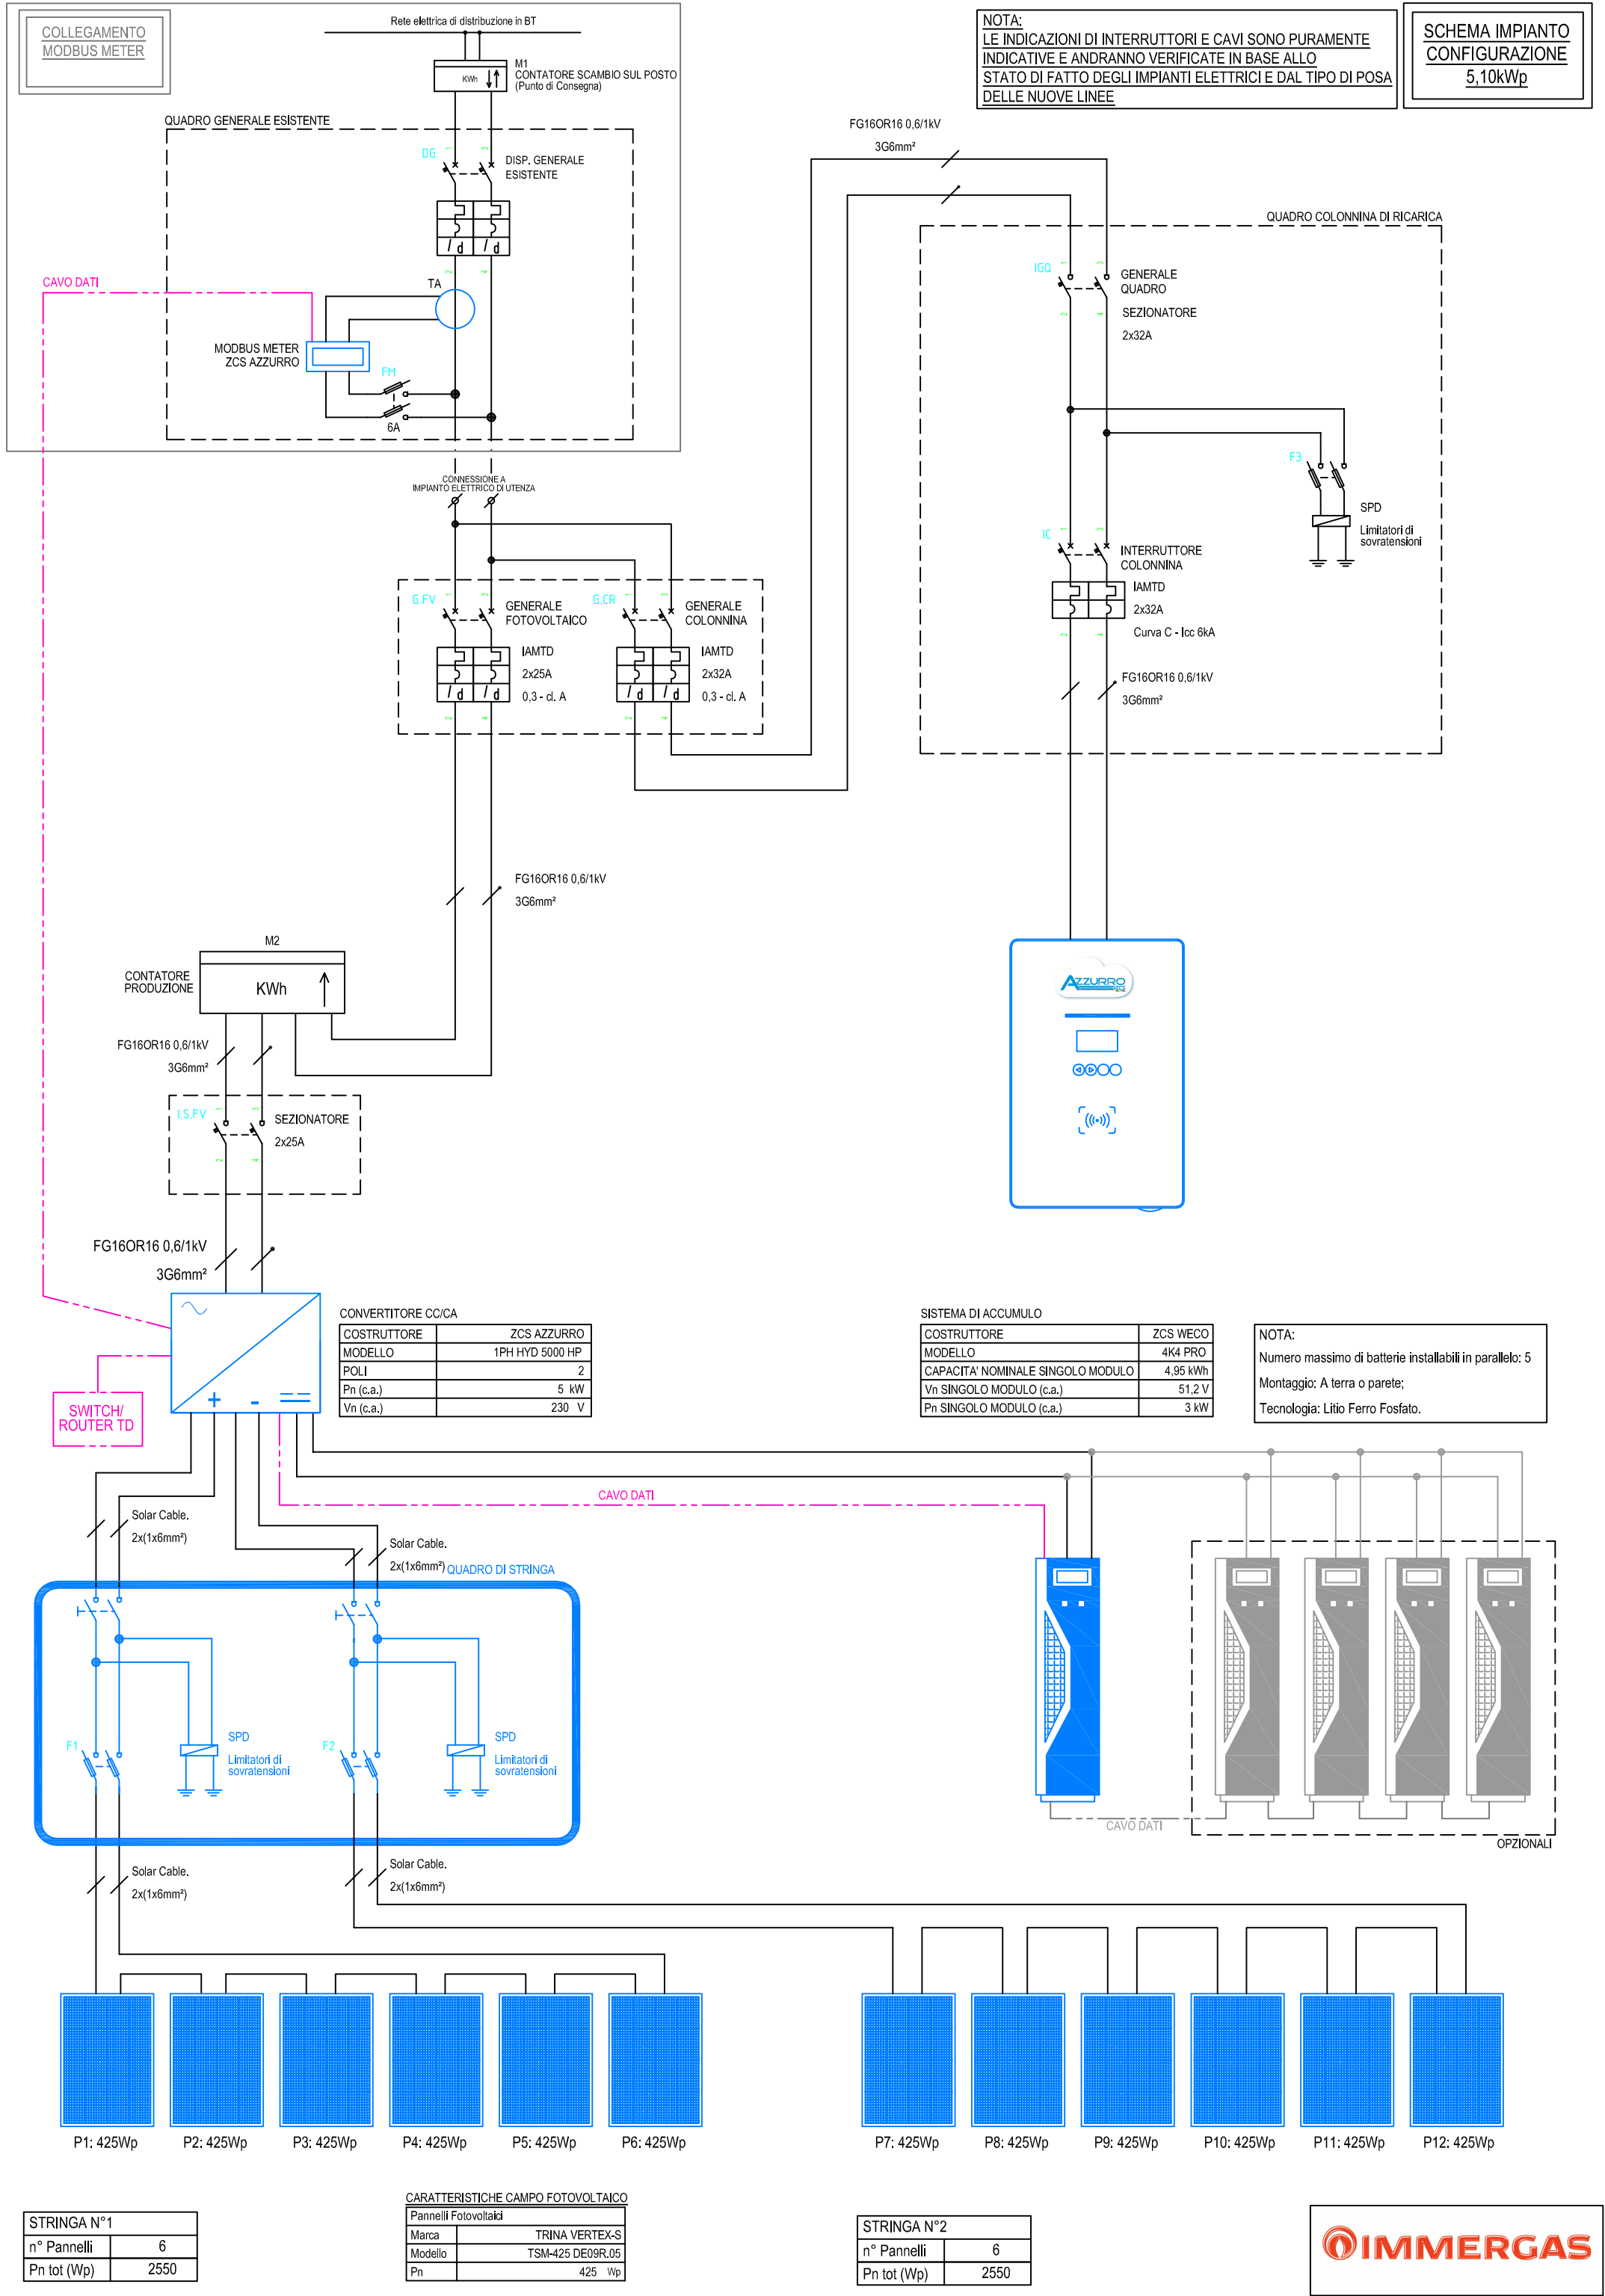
COLLEGAMENTO MODBUS METER

Rete elettrica di distribuzione in BT

M1
CONTATORE SCAMBIO SUL POSTO
(Punto di Consegna)
KWh

NOTA:
LE INDICAZIONI DI INTERRUTTORI E CAVI SONO PURAMENTE INDICATIVE E ANDRANNO VERIFICATE IN BASE ALLO STATO DI FATTO DEGLI IMPIANTI ELETTRICI E DAL TIPO DI POSA DELLE NUOVE LINEE

SCHEMA IMPIANTO CONFIGURAZIONE 5,10kWp

QUADRO GENERALE ESISTENTE

DG
DISP. GENERALE ESISTENTE

FG16OR16 0,6/1kV
3G6mm²

QUADRO COLONNINA DI RICARICA

IGQ
GENERALE QUADRO
SEZIONATORE
2x32A

CAVO DATI

TA

MODBUS METER
ZCS AZZURRO

FM

6A

F3

SPD
Limitatori di sovratensioni

CONNESSIONE A
IMPIANTO ELETTRICO DI UTENZA

IC
INTERRUTTORE COLONNINA
IAMTD
2x32A
Curva C - Icc 6kA

G.FV
GENERALE FOTOVOLTAICO
IAMTD
2x25A
0,3 - cl. A

G.CR
GENERALE COLONNINA
IAMTD
2x32A
0,3 - cl. A

FG16OR16 0,6/1kV
3G6mm²

FG16OR16 0,6/1kV
3G6mm²

M2
CONTATORE PRODUZIONE
KWh

FG16OR16 0,6/1kV
3G6mm²

AZZURRO

I.S.FV
SEZIONATORE
2x25A

FG16OR16 0,6/1kV
3G6mm²

CONVERTITORE CC/CA

| COSTRUTTORE | ZCS AZZURRO |
|---|---|
| MODELLO | 1PH HYD 5000 HP |
| POLI | 2 |
| Pn (c.a.) | 5 kW |
| Vn (c.a.) | 230 V |

SISTEMA DI ACCUMULO

| COSTRUTTORE | ZCS WECO |
|---|---|
| MODELLO | 4K4 PRO |
| CAPACITA' NOMINALE SINGOLO MODULO | 4,95 kWh |
| Vn SINGOLO MODULO (c.a.) | 51,2 V |
| Pn SINGOLO MODULO (c.a.) | 3 kW |

NOTA:
Numero massimo di batterie installabili in parallelo: 5
Montaggio: A terra o parete;
Tecnologia: Litio Ferro Fosfato.

SWITCH/ ROUTER TD

CAVO DATI

Solar Cable.
2x(1x6mm²)

Solar Cable.
2x(1x6mm²)
QUADRO DI STRINGA

F1
SPD
Limitatori di sovratensioni

F2
SPD
Limitatori di sovratensioni

CAVO DATI

OPZIONALI

Solar Cable.
2x(1x6mm²)

Solar Cable.
2x(1x6mm²)

P1: 425Wp P2: 425Wp P3: 425Wp P4: 425Wp P5: 425Wp P6: 425Wp P7: 425Wp P8: 425Wp P9: 425Wp P10: 425Wp P11: 425Wp P12: 425Wp

| STRINGA N°1 | |
|---|---|
| n° Pannelli | 6 |
| Pn tot (Wp) | 2550 |

CARATTERISTICHE CAMPO FOTOVOLTAICO

| Pannelli Fotovoltaici | |
|---|---|
| Marca | TRINA VERTEX-S |
| Modello | TSM-425 DE09R.05 |
| Pn | 425 Wp |

| STRINGA N°2 | |
|---|---|
| n° Pannelli | 6 |
| Pn tot (Wp) | 2550 |

IMMERGAS